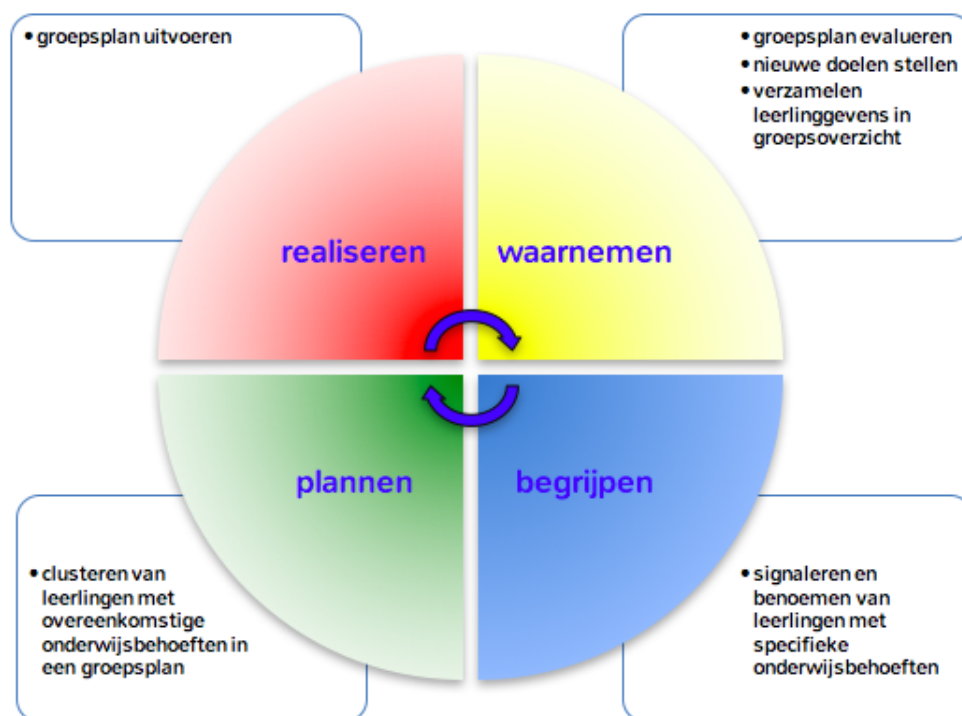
• groepsplan uitvoeren

• groepsplan evalueren
• nieuwe doelen stellen
• verzamelen leerlinggevens in groepsoverzicht

realiseren

waarnemen

plannen

begrijpen

• clusteren van leerlingen met overeenkomstige onderwijsbehoeften in een groepsplan

• signaleren en benoemen van leerlingen met specifieke onderwijsbehoeften